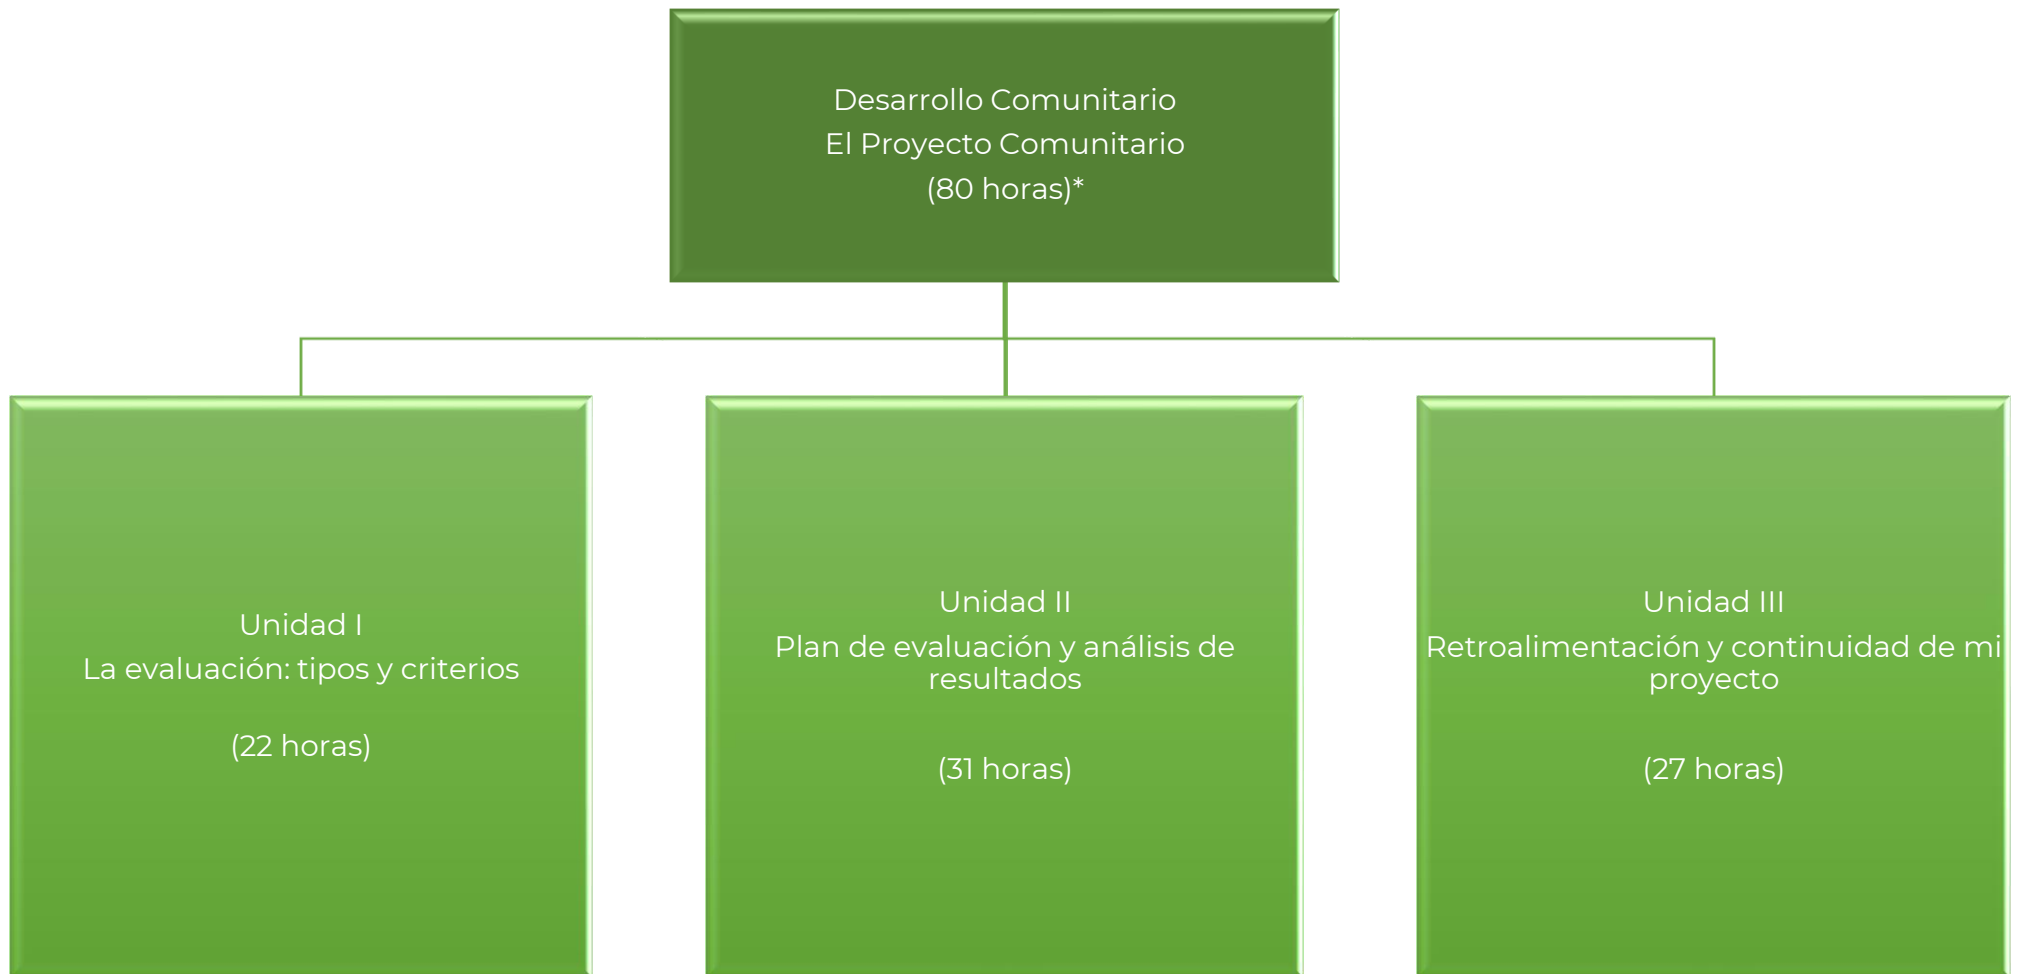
Desarrollo Comunitario
El Proyecto Comunitario
(80 horas)*

Unidad I
La evaluación: tipos y criterios

(22 horas)

Unidad II
Plan de evaluación y análisis de resultados

(31 horas)

Unidad III
Retroalimentación y continuidad de mi proyecto

(27 horas)